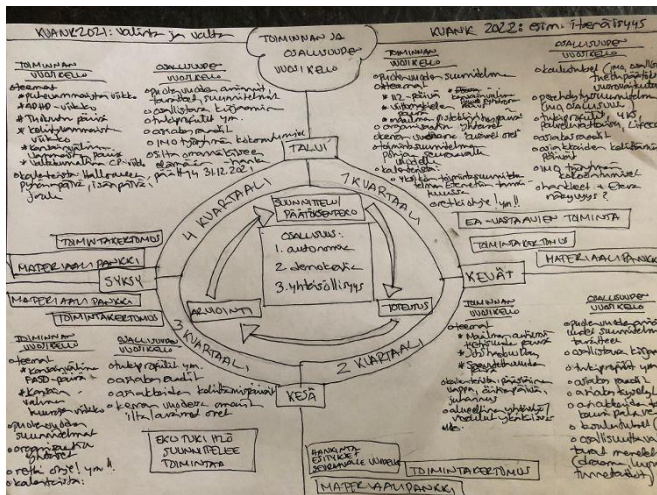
KVANK 2021: Valinta ja valta

TOIMINNAN JA OSALLISUUDEN VUOSIKELLO

KVANK 2022: esim. Herätysyys

TOIMINNAN VUOSIKELLO
o teemat
* Itsenäisyyspäivä viikko
* ADHD -viikko
* Ihmisoikeus päivä
* Kehitysvammaiset viikko
* Kansainvälinen vammaisten päivä
* Vaikkuvammaisen CP-viikko
o kokoukset: Hallituksen pikkujoulut, Isänpäivä, Joulu

OSALLISUUDEN VUOSIKELLO
o syksyn toiminnan arvioinnit, tuotteet, suunnitelmat
o osallistuva Kaapunkin
o toivekyselyt ym.
o asiakasraati
o INO kyselyt kalenterivuoden
o ostetaan asiakkaita ... tammi - heinä ... 31.12.2021

TOIMINNAN VUOSIKELLO
o toiminnan suunnitelma
o teemat
* HIV-päivä
* Vaikeavammaisten viikko
* Kansainvälinen naistenpäivä
* Saamelaisten kansallispäivä
o organisaatio ... tiedot
o toimintasuunnitelma palveluesittely
o kalenteri
* yksilöllinen toimintasuunnitelma ... hakemus
o retki ohje! ym!!

OSALLISUUDEN VUOSIKELLO
o kokemukset (aiemmin, toiminta...)
o vuorovaikutus
o palveluverkon (uusi osallisuus)
o toivekyselyt, ym.
o asiakasraati
o asiakkaiden kalenteri
o INO kyselyn kalenterivuoden
o hankkeet + Eteen päin?

TALVI

1. KVARTAALI

4. KVARTAALI

SUUNNITTELU/ PÄÄTÖKSENTEKO

OSALLISUUS:
1. autonomia
2. demokratia
3. yhteisöllisyys

ARVIOINTI

TOTEUTUS

3. KVARTAALI

2. KVARTAALI

SYKSY

KEVÄT

KESÄ

EA-VASTAAVIEN TOIMINTA?

TOIMINTAKERTOMUS
MATERIAALIPANKKI
MATERIAALIPANKKI
TOIMINTAKERTOMUS
TOIMINTAKERTOMUS
MATERIAALIPANKKI

TOIMINNAN VUOSIKELLO
o teemat
* Kansainvälinen FASD-päivä
* Kansainvälinen valvontakuukausi-viikko
o syksyn toiminnan suunnitelmat
o organisaatio esittely
o retki ohje! ym.!!
o kalenteri

OSALLISUUDEN VUOSIKELLO
o toivekyselyt ym.
o asiakasraati
o asiakkaiden kalenterikyselyt
o kerätään palaute omaisilta/... arvioinnit

TOIMINNAN VUOSIKELLO
o teemat
* Maailman autismitietoisuuden päivä
* Vaikkuvammaisten...
* Sepelvaltimoiden...
o kevään toiminnan...
o aluekyselyn...

OSALLISUUDEN VUOSIKELLO
o kevään toiminnan arvioinnit, suunnitelmat, tuotteet
o osallistuva kaupunki
o toivekyselyt ym.
o asiakasraati
o asiakasraadin...
o ...
o toimintakertomus
o osallistuva...

EKO TUKI HLÖ SUUNNITTELEE TOIMINTAA

HANKINTA OSTOKSET SEMINAARI WEBB

TOIMINTAKERTOMUS
MATERIAALIPANKKI